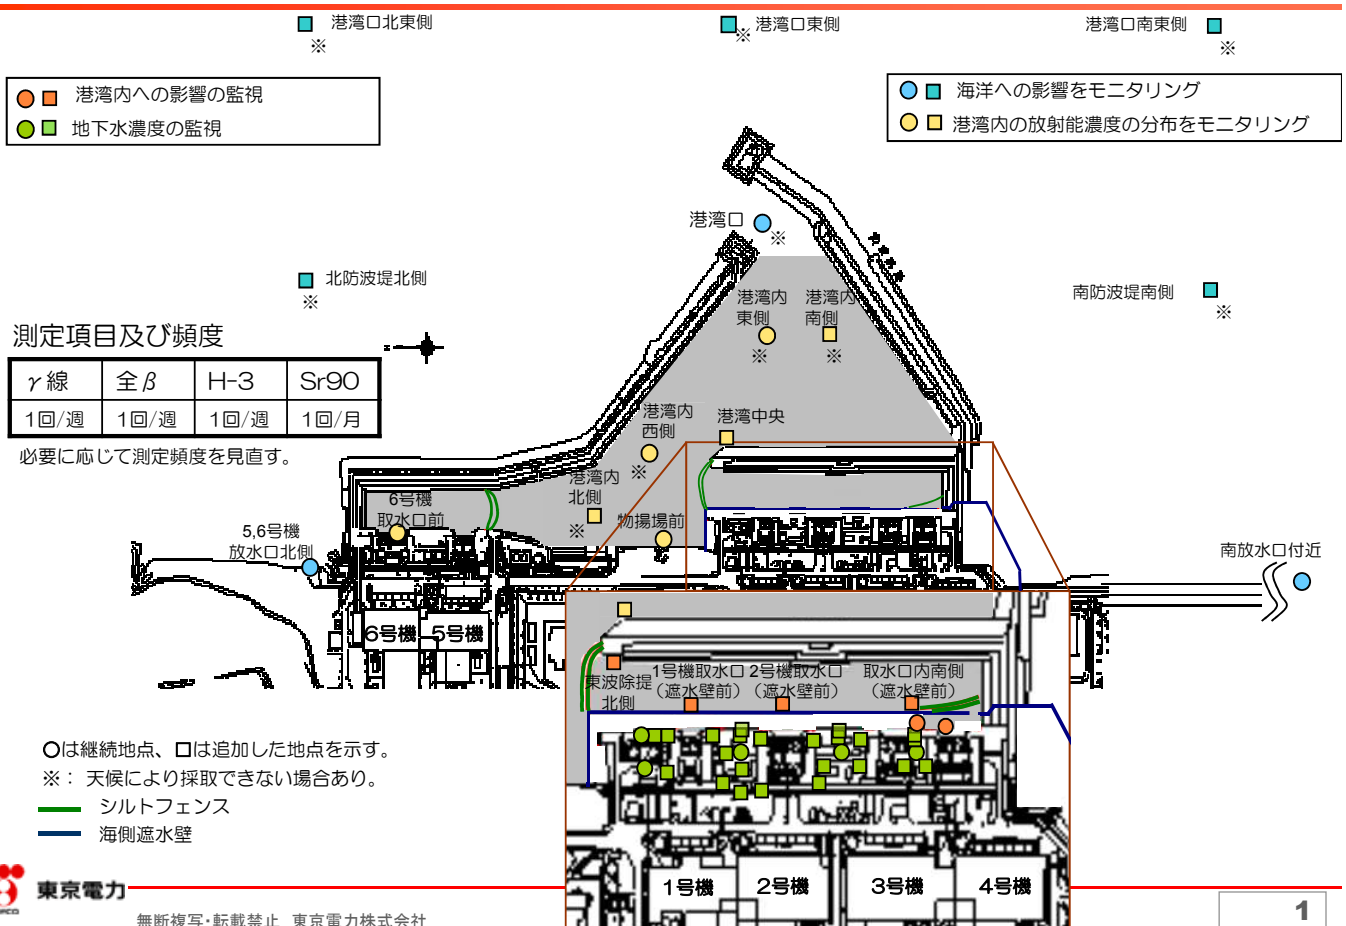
港湾口北東側
※

港湾口東側
※

港湾口南東側
※

港湾内への影響の監視
地下水濃度の監視

海洋への影響をモニタリング
港湾内の放射能濃度の分布をモニタリング

港湾口
※

北防波堤北側
※

南防波堤南側
※

港湾内東側
※

港湾内南側
※

測定項目及び頻度

| $\gamma$線 | 全$\beta$ | H-3 | Sr90 |
|---|---|---|---|
| 1回/週 | 1回/週 | 1回/週 | 1回/月 |

必要に応じて測定頻度を見直す。

港湾内西側
※

港湾中央

港湾内北側
※

6号機取水口前

物揚場前

5,6号機放水口北側

南放水口付近

6号機 5号機

東波除提北側

1号機取水口（遮水壁前）

2号機取水口（遮水壁前）

取水口内南側（遮水壁前）

○は継続地点、□は追加した地点を示す。
※： 天候により採取できない場合あり。
シルトフェンス
海側遮水壁

1号機 2号機 3号機 4号機

東京電力
無断複写・転載禁止 東京電力株式会社

1